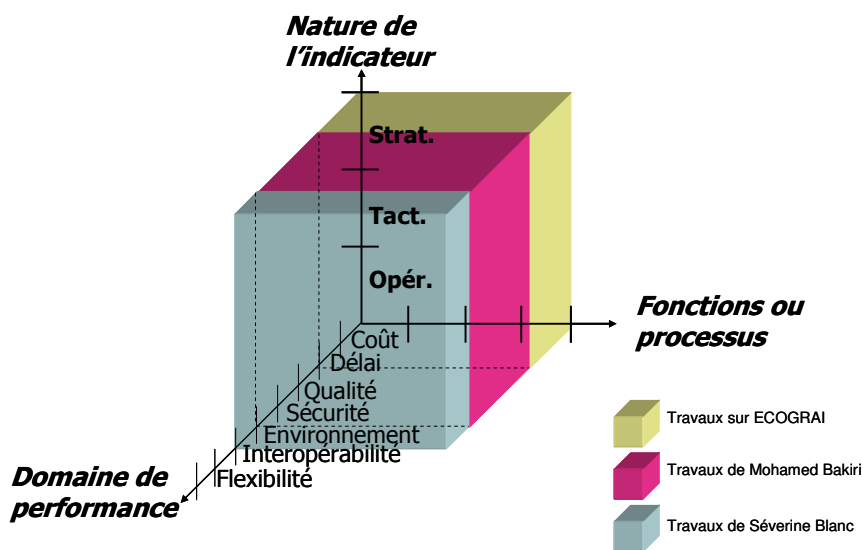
Nature de l'indicateur

Strat.

Tact.

Opér.

Fonctions ou processus

Coût
Délai
Qualité
Sécurité
Environnement
Interopérabilité
Flexibilité

Domaine de performance

Travaux sur ECOGRAI

Travaux de Mohamed Bakiri

Travaux de Séverine Blanc